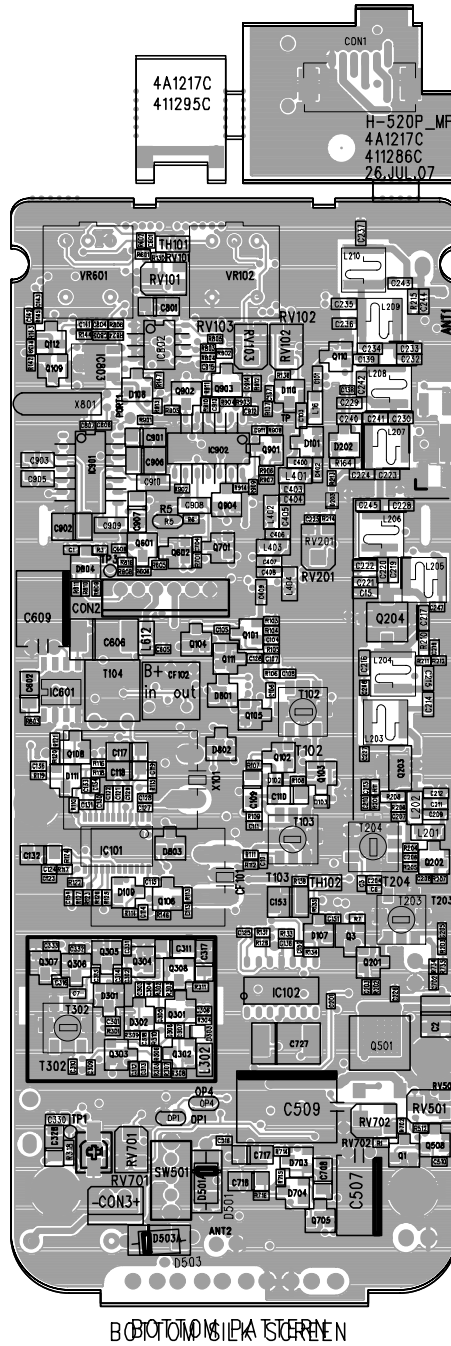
4A1217C
411295C

CON1
H-520P_MF
4A1217C
411286C
26.JUL.07

TH101
VR601
RV101
VR102
RV103
RV102
RV103
RV102
C801
IC802
IC803
Q112
Q109
X801
D105
Q902
Q903
IC902
Q901
D110
TP
D101
D202
Q110
L210
L209
L208
L207
ANT1
C243
C239
C236
C233
C232
C234
C229
C240
C241
C230
C224
C223
C903
C905
IC901
C901
C906
C910
C902
C909
C907
R5
C908
Q904
Q601
Q602
Q701
L402
L401
L403
L404
RV201
RV201
C245
C228
L206
L205
C222
C221
C15
D804
CON2
C609
C606
L612
Q204
T104
B+
CF102
in
out
Q104
Q101
Q111
D801
IC601
C602
T102
L204
L203
Q105
Q108
C117
D111
C118
D802
X101
Q102
Q103
T102
C110
Q203
T103
T204
L201
Q202
C132
IC101
D803
D100
Q106
C101
T103
TH102
T204
C153
T203
D107
Q3
Q201
Q307
Q306
Q305
C311
Q304
Q308
C317
D301
D302
Q301
IC102
T302
Q303
Q302
L302
T302
C727
Q501
OP4
OP2
DP1
OP1
C509
RV702
RV501
RV702
TP1
RV701
SW501
C718
D703
D704
Q705
C507
Q1
Q508
RV701
CON3+
D501
D501
ANT2
D503
D503
BOTTOM SILK SCREEN
BOTTOM PATTERN